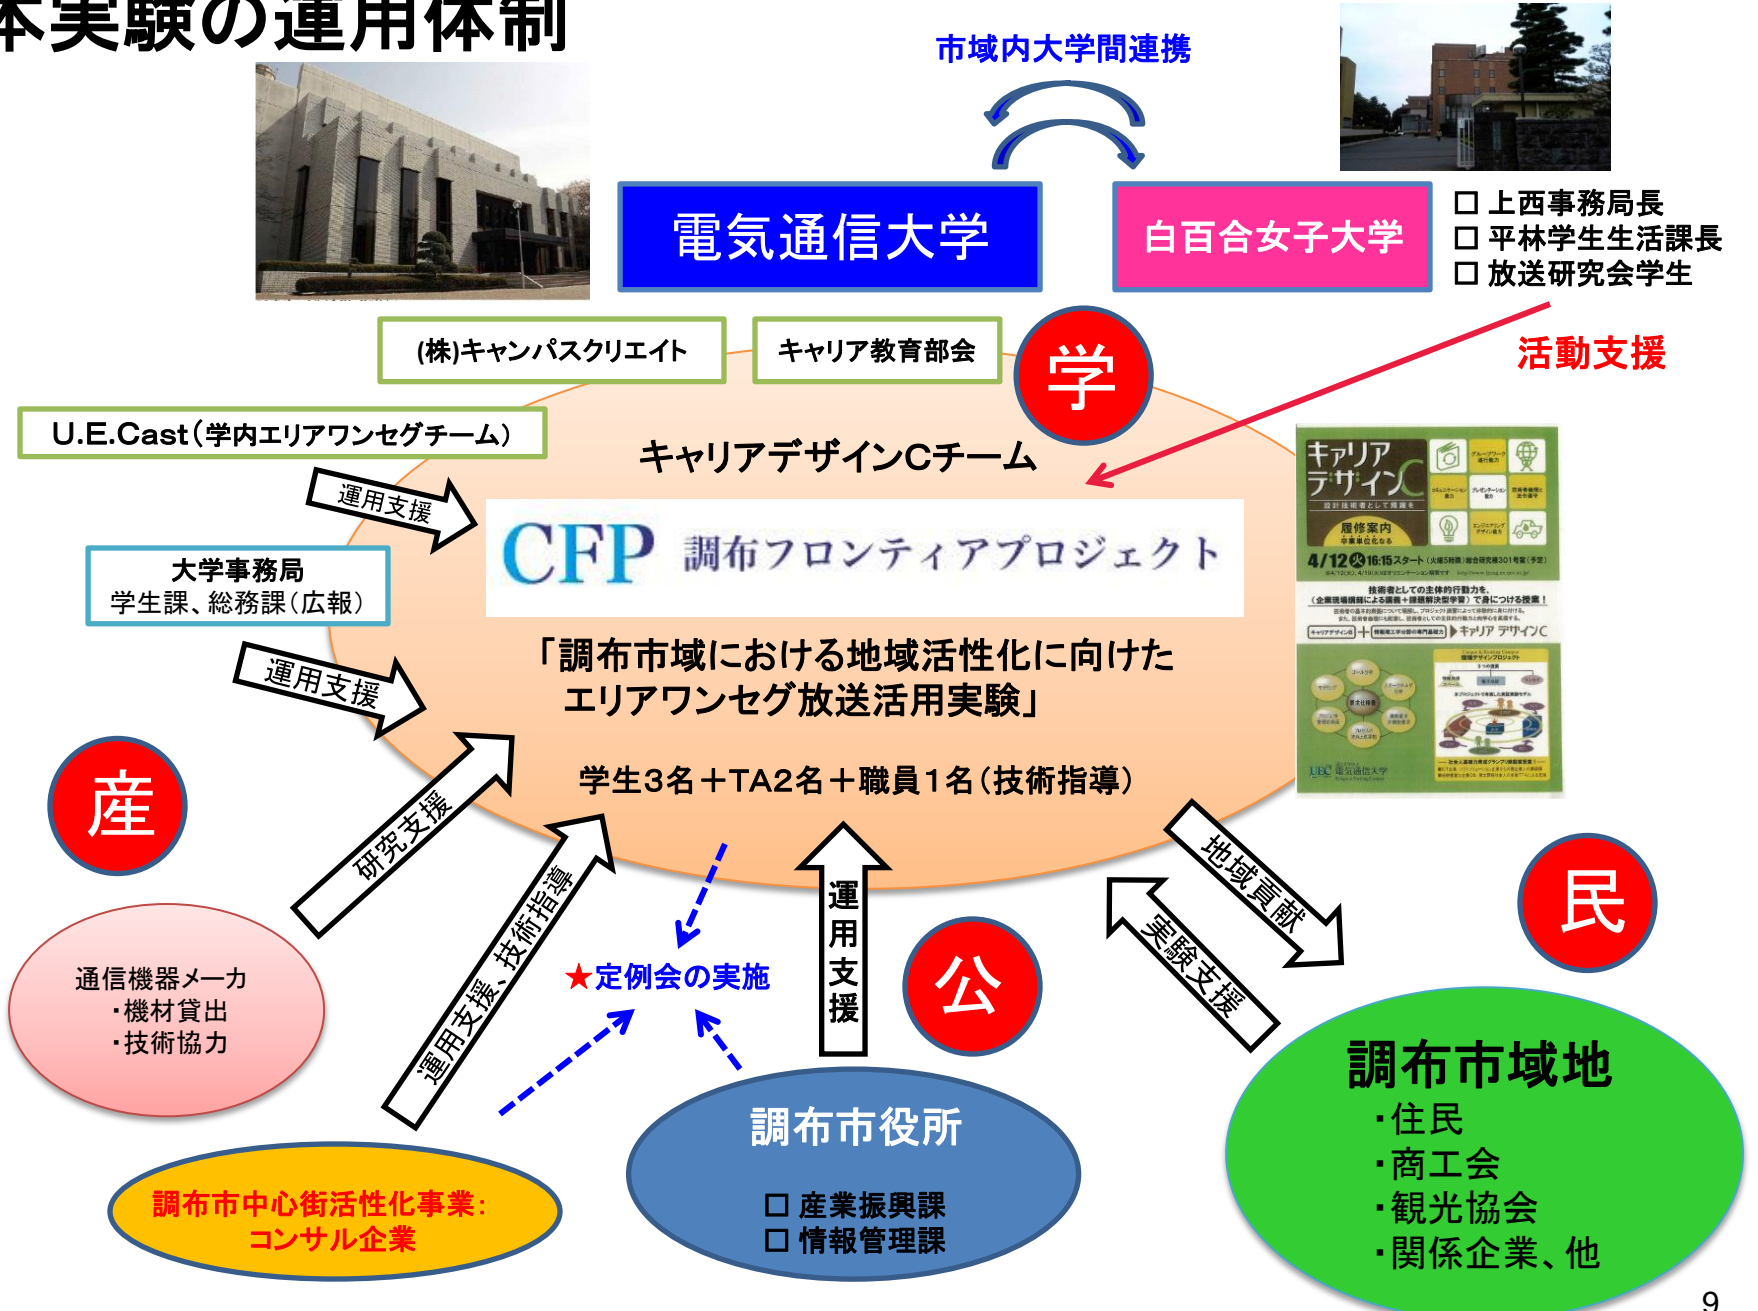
本実験の運用体制

市域内大学間連携

電気通信大学

白百合女子大学

□ 上西事務局長
□ 平林学生生活課長
□ 放送研究会学生

(株)キャンパスクリエイト

キャリア教育部会

学

活動支援

U.E.Cast（学内エリアワンセグチーム）

キャリアデザインCチーム

運用支援

CFP 調布フロンティアプロジェクト

大学事務局
学生課、総務課（広報）

運用支援

「調布市域における地域活性化に向けたエリアワンセグ放送活用実験」

学生3名＋TA2名＋職員1名（技術指導）

産

研究支援

運用支援、技術指導

運用支援

地域貢献

実験支援

民

公

★定例会の実施

通信機器メーカ
・機材貸出
・技術協力

調布市役所
□ 産業振興課
□ 情報管理課

調布市中心街活性化事業：
コンサル企業

調布市域地
・住民
・商工会
・観光協会
・関係企業、他

キャリアデザインC
履修案内
4/12 16:15スタート

9